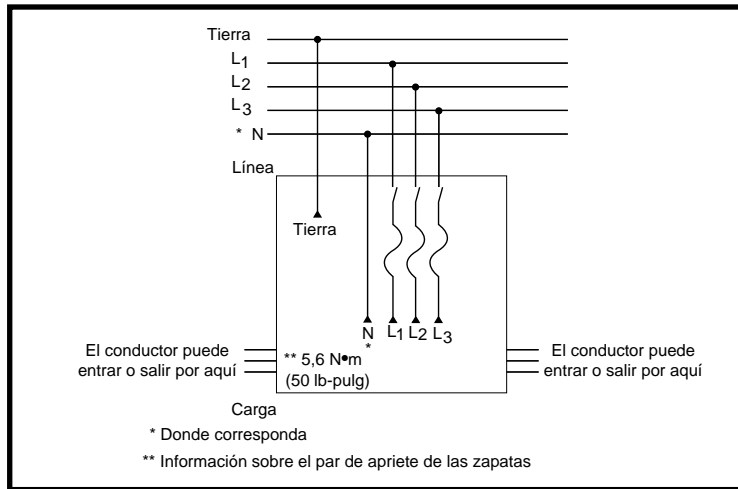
Tierra
$L_1$
$L_2$
$L_3$
* N
Línea
Tierra
N
*
$L_1$ $L_2$ $L_3$
El conductor puede entrar o salir por aquí
** 5,6 N•m
(50 lb-pulg)
El conductor puede entrar o salir por aquí
Carga
* Donde corresponda
** Información sobre el par de apriete de las zapatas